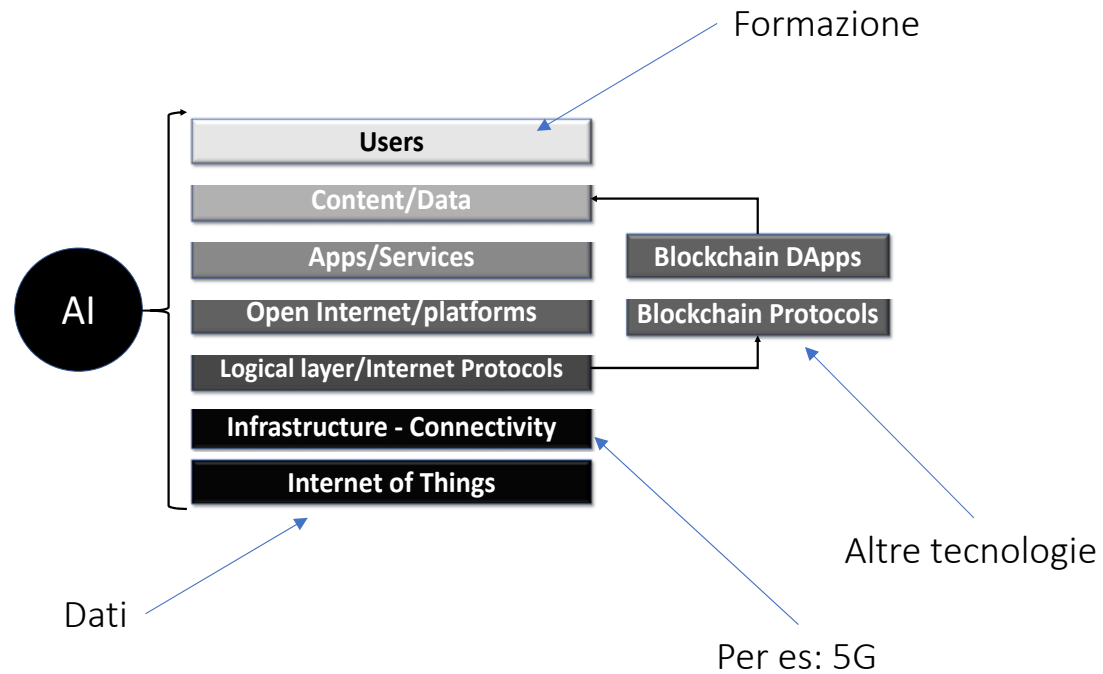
Formazione

AI

Users

Content/Data

Apps/Services

Open Internet/platforms

Logical layer/Internet Protocols

Infrastructure - Connectivity

Internet of Things

Blockchain DApps

Blockchain Protocols

Altre tecnologie

Dati

Per es: 5G